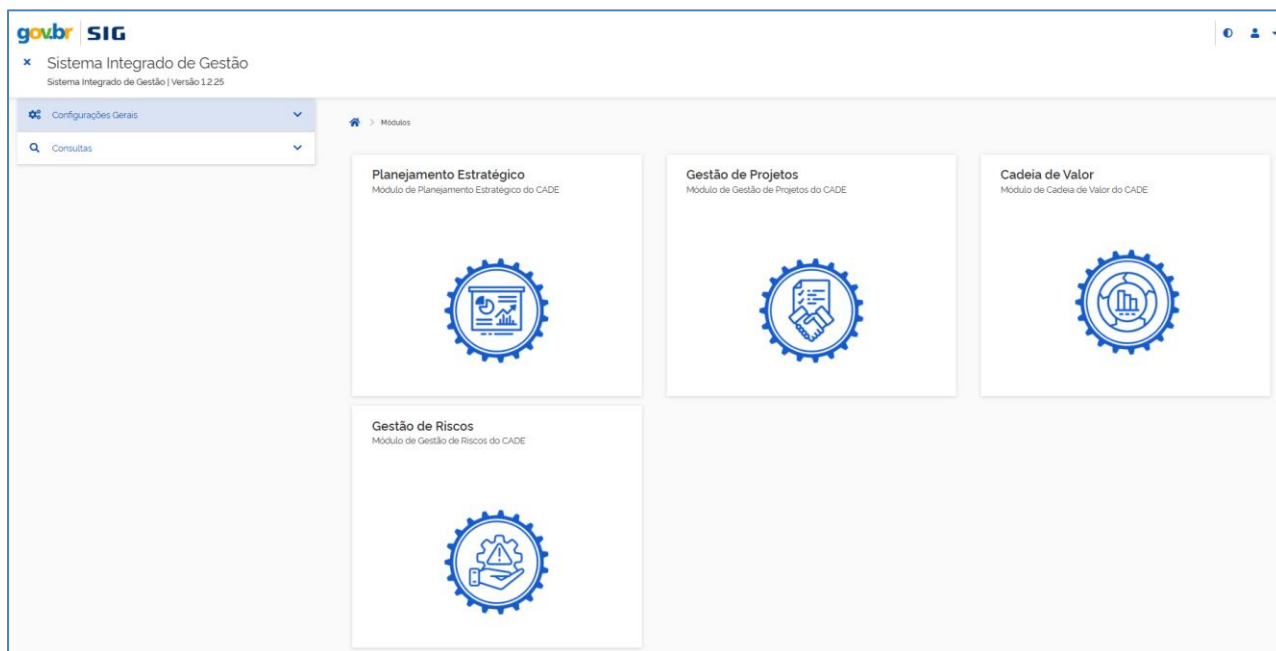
gov.br SIG

× Sistema Integrado de Gestão
Sistema Integrado de Gestão | Versão 1.2.25

Configurações Gerais

Consultas

Módulos

Planejamento Estratégico
Módulo de Planejamento Estratégico do CADE

Gestão de Projetos
Módulo de Gestão de Projetos do CADE

Cadeia de Valor
Módulo de Cadeia de Valor do CADE

Gestão de Riscos
Módulo de Gestão de Riscos do CADE